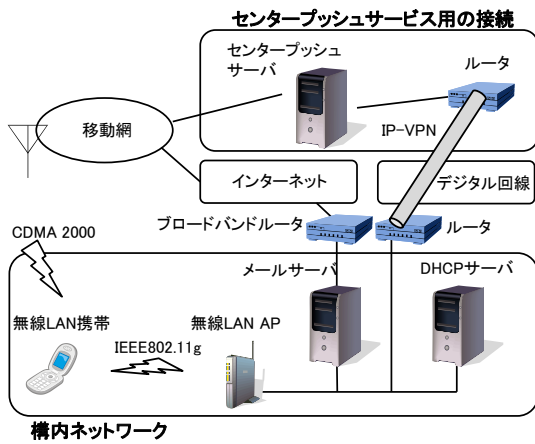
センタープッシュサービス用の接続

センタープッシュサーバ

ルータ

移動網

IP-VPN

インターネット

デジタル回線

ブロードバンドルータ

ルータ

CDMA 2000

メールサーバ

DHCPサーバ

無線LAN携帯

無線LAN AP

IEEE802.11g

構内ネットワーク